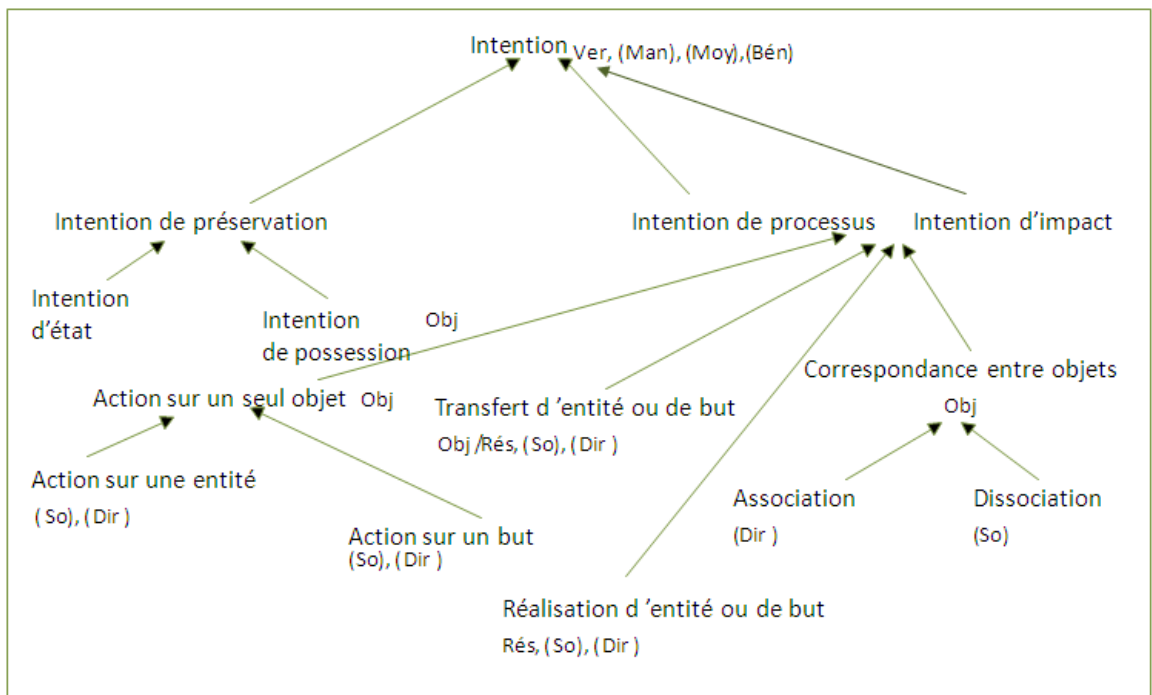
Intention Ver, (Man), (Moy),(Bén)

Intention de préservation

Intention de processus

Intention d'impact

Intention d'état

Intention de possession

Obj

Action sur un seul objet Obj

Transfert d 'entité ou de but
Obj /Rés, (So), ( Dir )

Correspondance entre objets
Obj

Action sur une entité
( So), ( Dir )

Action sur un but
(So), ( Dir )

Association
(Dir )

Dissociation
(So)

Réalisation d 'entité ou de but
Rés, ( So), ( Dir )